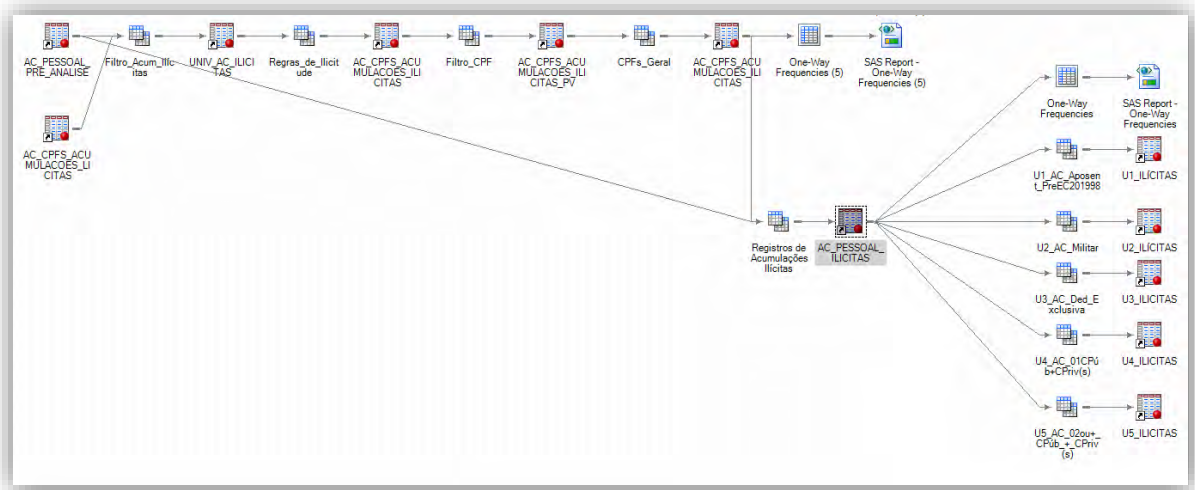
AC_PESSOAL_PRE_ANALISE

Filtro_Acum_Ilicitas

UNIV_AC_ILICITAS

Regras_de_Ilicitude

AC_CPFS_ACUMULACOES_ILICITAS

Filtro_CPF

AC_CPFS_ACUMULACOES_ILICITAS_PV

CPFs_Geral

AC_CPFS_ACUMULACOES_ILICITAS

One-Way Frequencies (5)

SAS Report - One-Way Frequencies (5)

AC_CPFS_ACUMULACOES_LICITAS

One-Way Frequencies

SAS Report - One-Way Frequencies

U1_AC_Aposent_PreEC201998

U1_ILICITAS

Registros de Acumulações Ilícitas

AC_PESSOAL_ILICITAS

U2_AC_Militar

U2_ILICITAS

U3_AC_Ded_Exclusiva

U3_ILICITAS

U4_AC_01CPúb+CPriv(s)

U4_ILICITAS

U5_AC_02ou+_CPúb_+_CPriv(s)

U5_ILICITAS